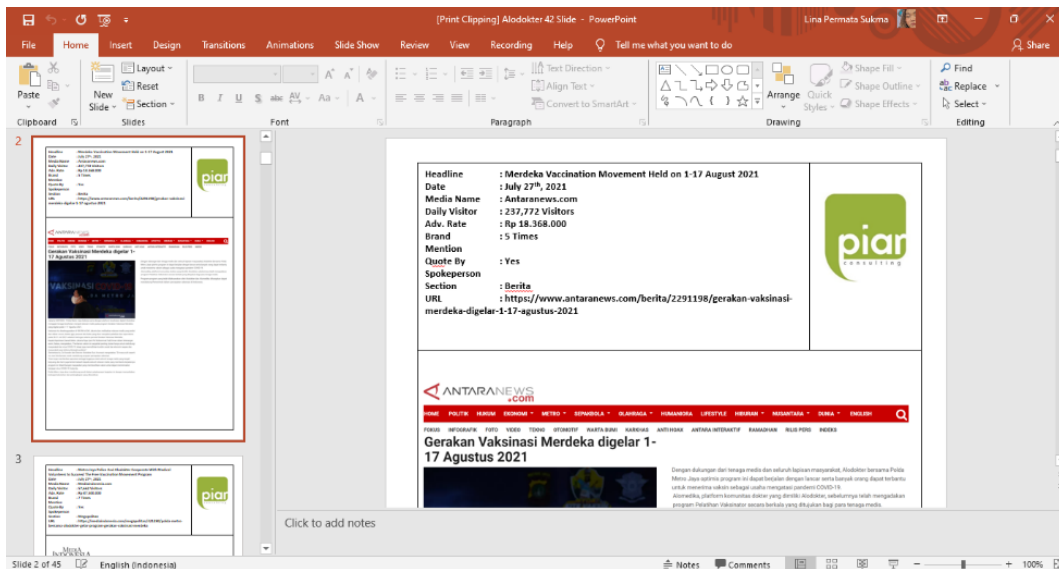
[Print Clipping] Alodokter 42 Slide - PowerPoint

Lina Permata Sukma

Share

File Home Insert Design Transitions Animations Slide Show Review View Recording Help Tell me what you want to do

Paste New Slide Layout Reset Section

Clipboard Slides Font Paragraph Drawing Editing

Text Direction Align Text Convert to SmartArt

Arrange Quick Styles Shape Fill Shape Outline Shape Effects

Find Replace Select

2

3

| Headline | : Merdeka Vaccination Movement Held on 1-17 August 2021 |
|---|---|
| Date | : July 27$^{th}$, 2021 |
| Media Name | : Antaranews.com |
| Daily Visitor | : 237,772 Visitors |
| Adv. Rate | : Rp 18.368.000 |
| Brand Mention | : 5 Times |
| Quote By Spokeperson | : Yes |
| Section | : Berita |
| URL | : https://www.antaranews.com/berita/2291198/gerakan-vaksinasi-merdeka-digelar-1-17-agustus-2021 |

piar consulting

ANTARANEWS .com

HOME POLITIK HUKUM EKONOMI METRO SEPAKBOLA OLAHRAGA HUMANIORA LIFESTYLE HIBURAN NUSANTARA DUNIA ENGLISH

FOKUS INFOGRAFIK FOTO VIDEO TOKO OTOMOTIF WARTA BUMI KARKHAS ANTI HOAX ANTARA INTERAKTIF RAMADHAN RILIS PERS INDEKS

Gerakan Vaksinasi Merdeka digelar 1-17 Agustus 2021

Dengan dukungan dari tenaga medis dan seluruh lapisan masyarakat, Alodokter bersama Polda Metro Jaya optimis program ini dapat berjalan dengan lancar serta banyak orang dapat terbantu untuk menerima vaksin sebagai usaha mengatasi pandemi COVID-19. Alomedika, platform komunitas dokter yang dimiliki Alodokter, sebelumnya telah mengadakan program Pelatihan Vaksinator secara berkala yang ditujukan bagi para tenaga medis

Click to add notes

Slide 2 of 45 English (Indonesia) Notes Comments 100%